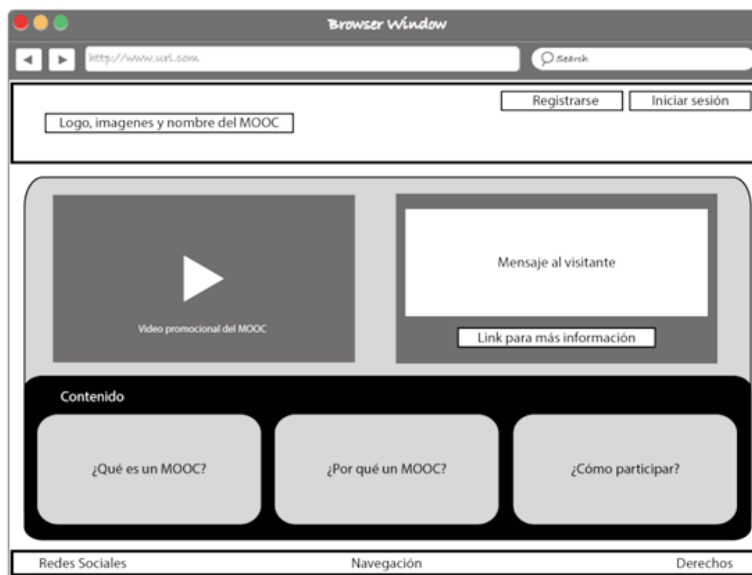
Browser Window

http://www.url.com

Search

Registrarse

Iniciar sesión

Logo, imagenes y nombre del MOOC

Video promocional del MOOC

Mensaje al visitante

Link para más información

Contenido

¿Qué es un MOOC?

¿Por qué un MOOC?

¿Cómo participar?

Redes Sociales

Navegación

Derechos